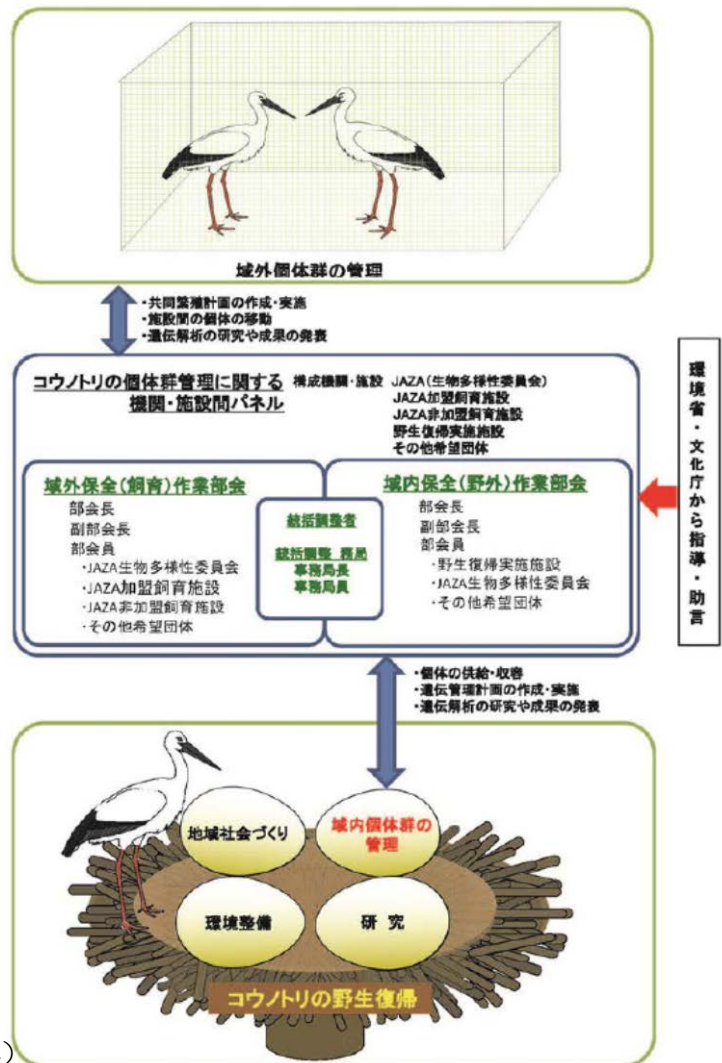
域外個体群の管理

・共同繁殖計画の作成・実施
・施設間の個体の移動
・遺伝解析の研究や成果の発表

コウノトリの個体群管理に関する機関・施設間パネル

構成機関・施設 JAZA（生物多様性委員会）
JAZA加盟飼育施設
JAZA非加盟飼育施設
野生復帰実施施設
その他希望団体

域外保全（飼育）作業部会
部会長
副部会長
部会員
・JAZA生物多様性委員会
・JAZA加盟飼育施設
・JAZA非加盟飼育施設
・その他希望団体

統括調整者
統括調整 務局
事務局長
事務局員

域内保全（野外）作業部会
部会長
副部会長
部会員
・野生復帰実施施設
・JAZA生物多様性委員会
・その他希望団体

環境省・文化庁から指導・助言

・個体の供給・収容
・遺伝管理計画の作成・実施
・遺伝解析の研究や成果の発表

地域社会づくり
域内個体群の管理
環境整備
研究

コウノトリの野生復帰